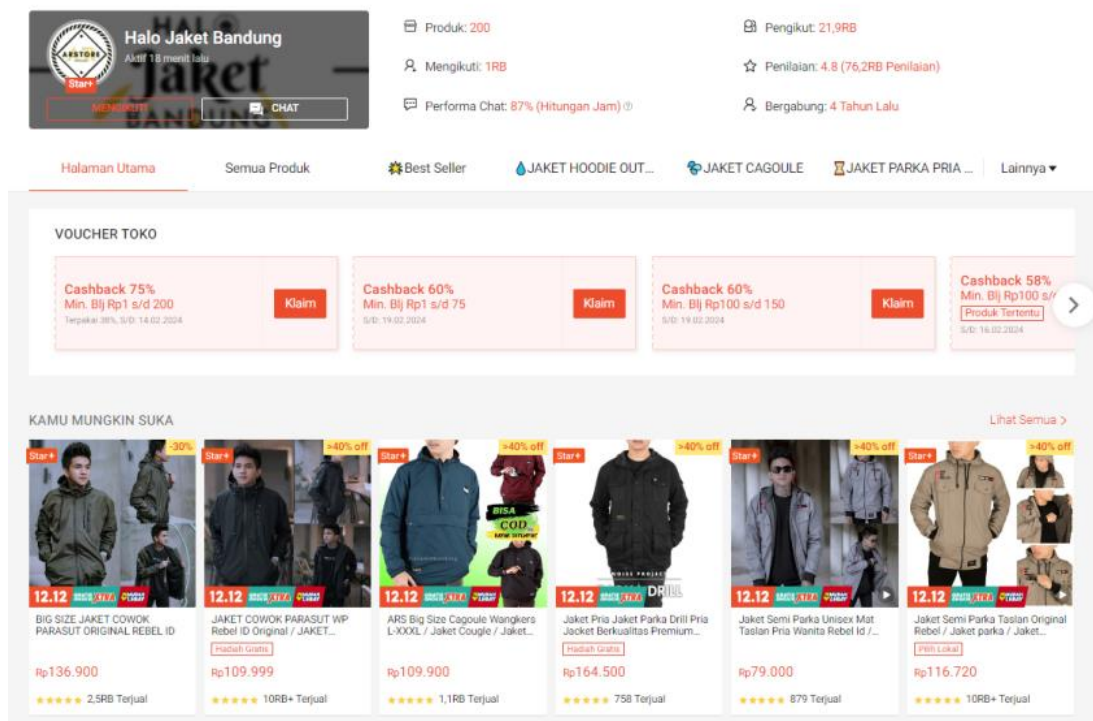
Halo Jaket Bandung
Aktif 18 menit lalu
Star+
MENGIKUTI
CHAT

Produk: 200
Mengikuti: 1RB
Performa Chat: 87% (Hitungan Jam)

Pengikut: 21,9RB
Penilaian: 4.8 (76,2RB Penilaian)
Bergabung: 4 Tahun Lalu

Halaman Utama | Semua Produk | Best Seller | JAKET HOODIE OUT... | JAKET CAGOULE | JAKET PARKA PRIA ... | Lainnya

VOUCHER TOKO

Cashback 75%
Min. Blj Rp1 s/d 200
Terpakai 38%, S/D: 14.02.2024
Klaim

Cashback 60%
Min. Blj Rp1 s/d 75
S/D: 19.02.2024
Klaim

Cashback 60%
Min. Blj Rp100 s/d 150
S/D: 19.02.2024
Klaim

Cashback 58%
Min. Blj Rp100 s/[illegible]
Produk Tertentu
S/D: 16.02.2024

KAMU MUNGKIN SUKA
Lihat Semua >

Star+ -30%
12.12
BIG SIZE JAKET COWOK PARASUT ORIGINAL REBEL ID
Rp136.900
2,5RB Terjual

Star+ >40% off
12.12
JAKET COWOK PARASUT WP Rebel ID Original / JAKET...
Hadiah Gratis
Rp109.999
10RB+ Terjual

Star+ >40% off
BISA COD
12.12
ARS Big Size Cagoule Wangkers L-XXXL / Jaket Cougle / Jaket...
Rp109.900
1,1RB Terjual

Star+ >40% off
DRILL
12.12
Jaket Pria Jaket Parka Drill Pria Jacket Berkualitas Premium...
Hadiah Gratis
Rp164.500
758 Terjual

Star+ >40% off
12.12
Jaket Semi Parka Unisex Mat Taslan Pria Wanita Rebel Id /...
Rp79.000
879 Terjual

Star+ >40% off
12.12
Jaket Semi Parka Taslan Original Rebel / Jaket parka / Jaket...
PBh Lokal
Rp116.720
10RB+ Terjual